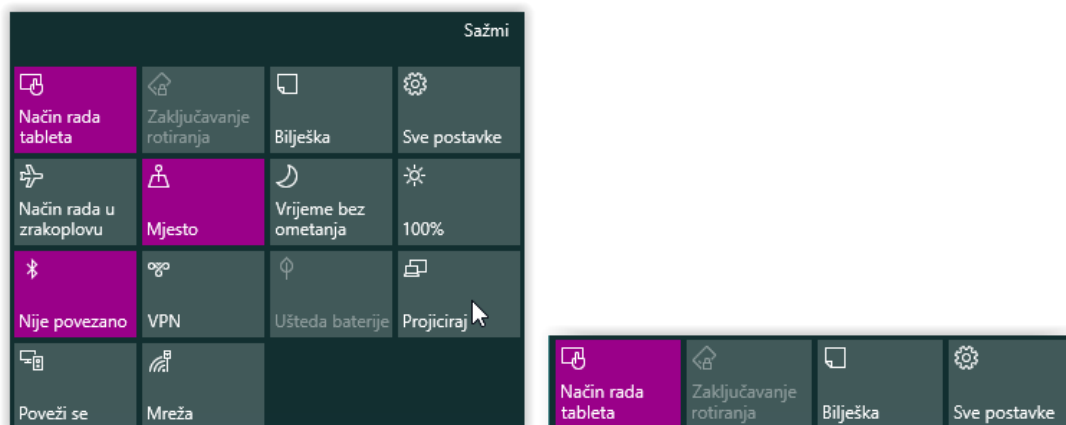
Sažmi

Način rada tableta

Zaključavanje rotiranja

Bilješka

Sve postavke

Način rada u zrakoplovu

Mjesto

Vrijeme bez ometanja

100%

Nije povezano

VPN

Ušteda baterije

Projiciraj

Poveži se

Mreža

Način rada tableta

Zaključavanje rotiranja

Bilješka

Sve postavke